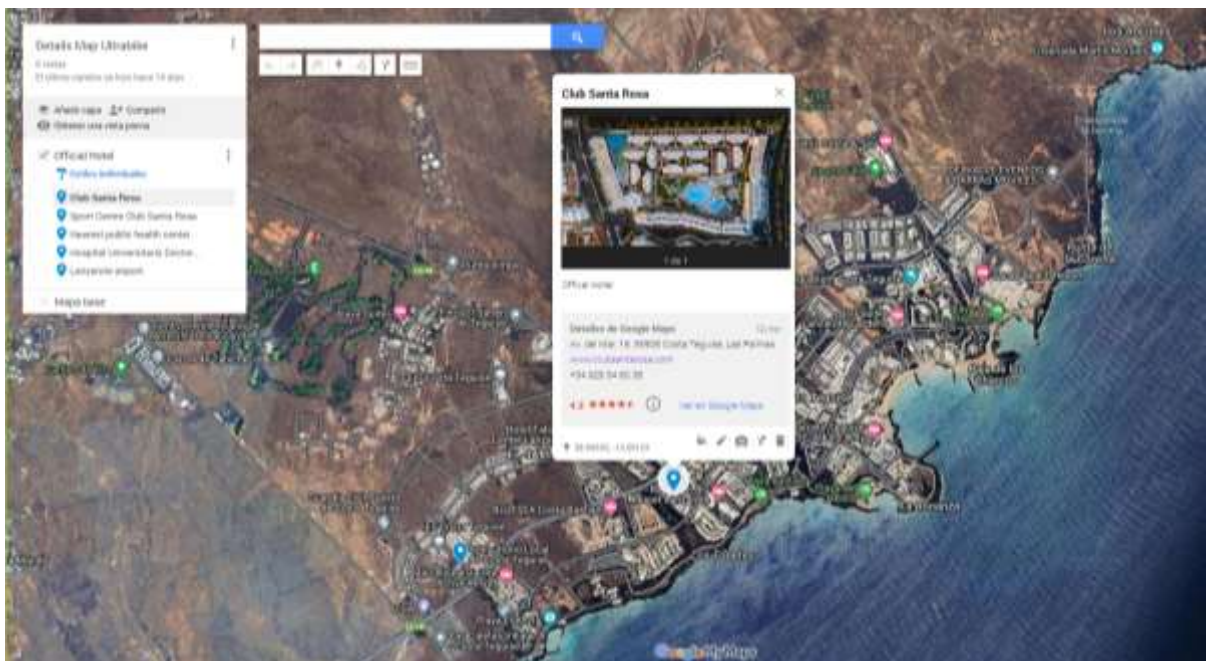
Details Map Ultrabike
5 vistas
El último cambio se hizo hace 14 días

Añadir capa Compartir
Obtener una vista previa

Official Hotel
Estilos individuales
Club Santa Rosa
Sport Centre Club Santa Rosa
Nearest public health center
Hospital Universitario Doctor...
Lanzarote airport

Mapa base

Club Santa Rosa

1 de 1

Official Hotel

Detalles de Google Maps
Av. del Mar, 14, 35509 Costa Teguise, Las Palmas
www.clubsantarosa.com
+34 928 59 00 35
4,2 ★★★★★ Ver en Google Maps

29.00032, -13.49133

Google My Maps